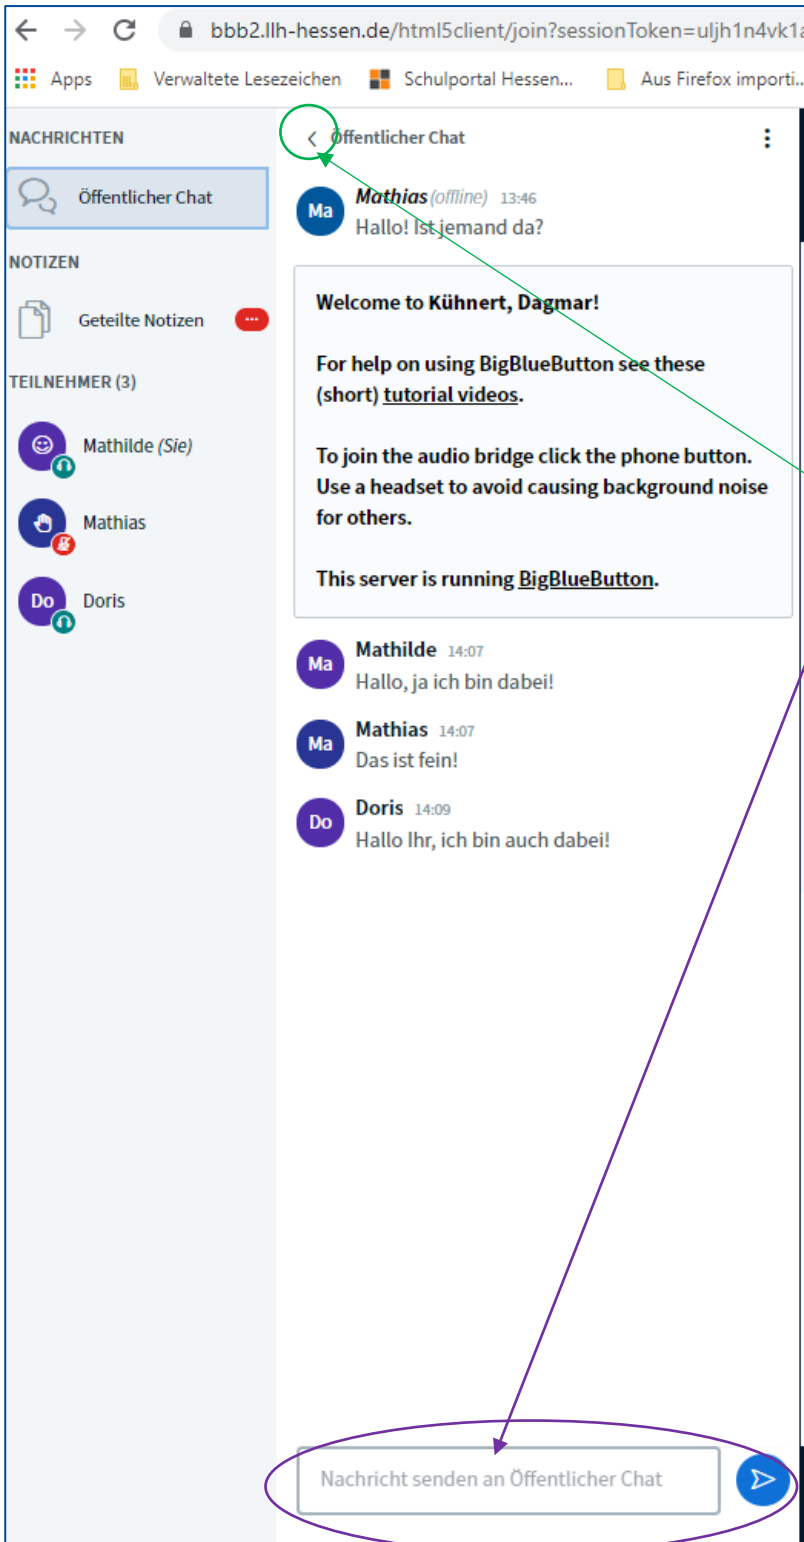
bbb2.llh-hessen.de/html5client/join?sessionToken=uljh1n4vk1a

Apps Verwaltete Lesezeichen Schulportal Hessen... Aus Firefox importi...

NACHRICHTEN

Öffentlicher Chat

NOTIZEN

Geteilte Notizen ...

TEILNEHMER (3)

Mathilde (Sie)

Mathias

Do Doris

< Öffentlicher Chat

Ma Mathias (offline) 13:46
Hallo! Ist jemand da?

Welcome to Kühnert, Dagmar!

For help on using BigBlueButton see these (short) tutorial videos.

To join the audio bridge click the phone button. Use a headset to avoid causing background noise for others.

This server is running BigBlueButton.

Ma Mathilde 14:07
Hallo, ja ich bin dabei!

Ma Mathias 14:07
Das ist fein!

Do Doris 14:09
Hallo Ihr, ich bin auch dabei!

Nachricht senden an Öffentlicher Chat